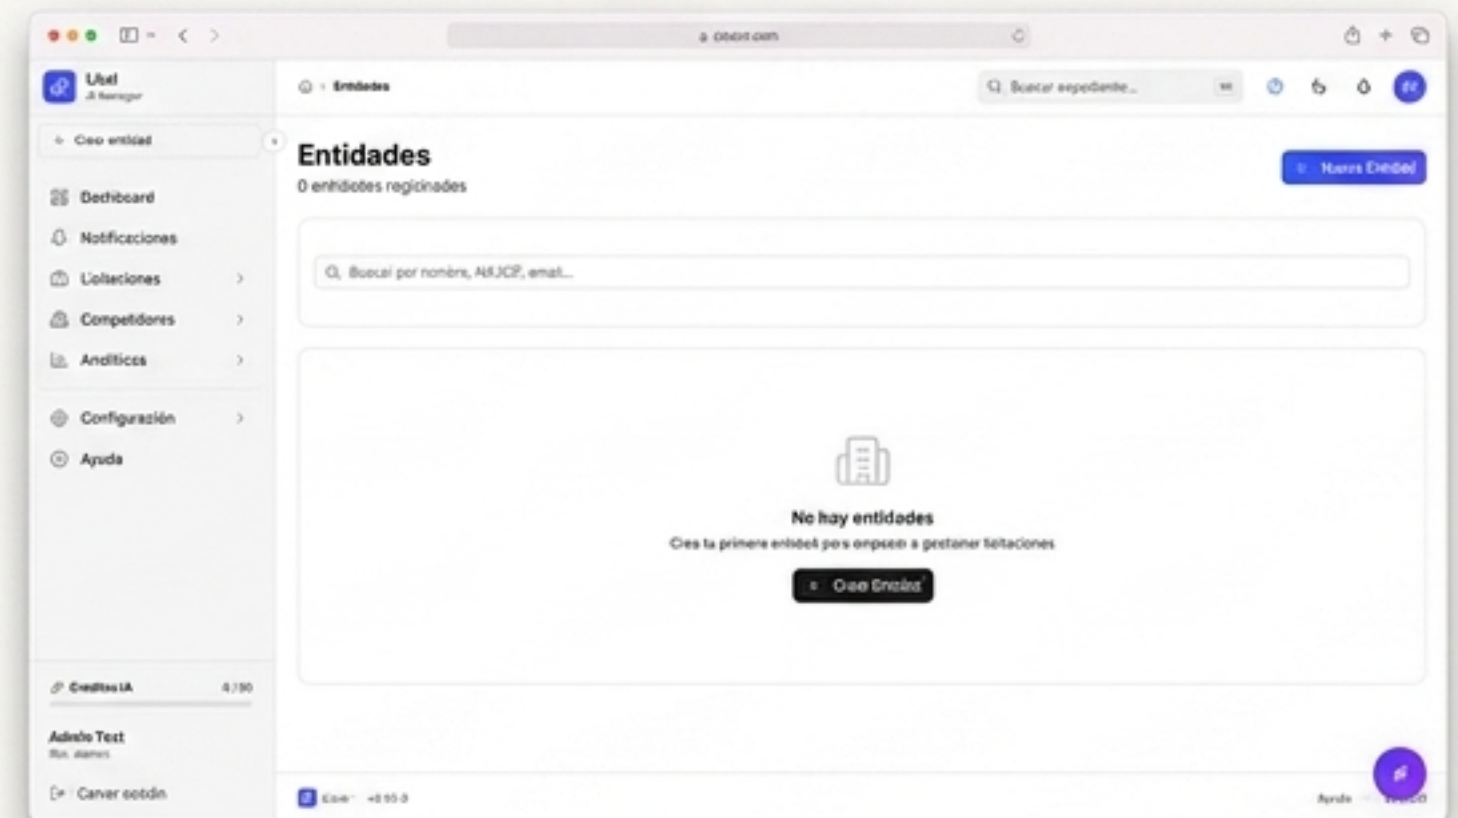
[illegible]

Ubal
AI Manager

+ Crear entidad

Dashboard
Notificaciones
Licitaciones
Competidores
Analíticas
Configuración
Ayuda

Créditos IA 0/50

Admin Test

Cerrar sesión

Entidades

Buscar expediente...

Entidades
0 entidades registradas

Nueva Entidad

Buscar por nombre, NIF/CIF, email...

No hay entidades
Crea tu primera entidad para empezar a gestionar licitaciones

+ Crear Entidad

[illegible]

Ayuda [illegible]